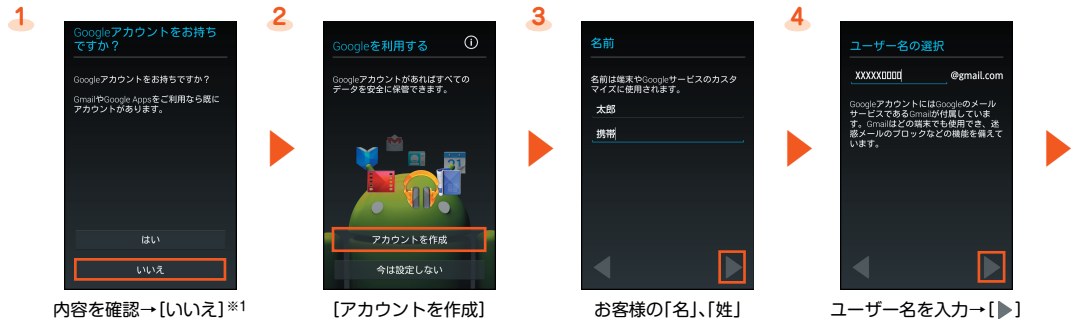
1

Googleアカウントをお持ちですか?

Googleアカウントをお持ちですか?

GmailやGoogle Appsをご利用なら既にアカウントがあります。

はい

いいえ

内容を確認→[いいえ]※1

2

Googleを利用する

Googleアカウントがあればすべてのデータを安全に保管できます。

アカウントを作成

今は設定しない

[アカウントを作成]

3

名前

名前は端末やGoogleサービスのカスタマイズに使用されます。

太郎

携帯

お客様の「名」、「姓」

4

ユーザー名の選択

XXXXX0000

@gmail.com

GoogleアカウントにはGoogleのメールサービスであるGmailが付属しています。Gmailはどの端末でも使用でき、迷惑メールのブロックなどの機能を備えています。

ユーザー名を入力→[▶]